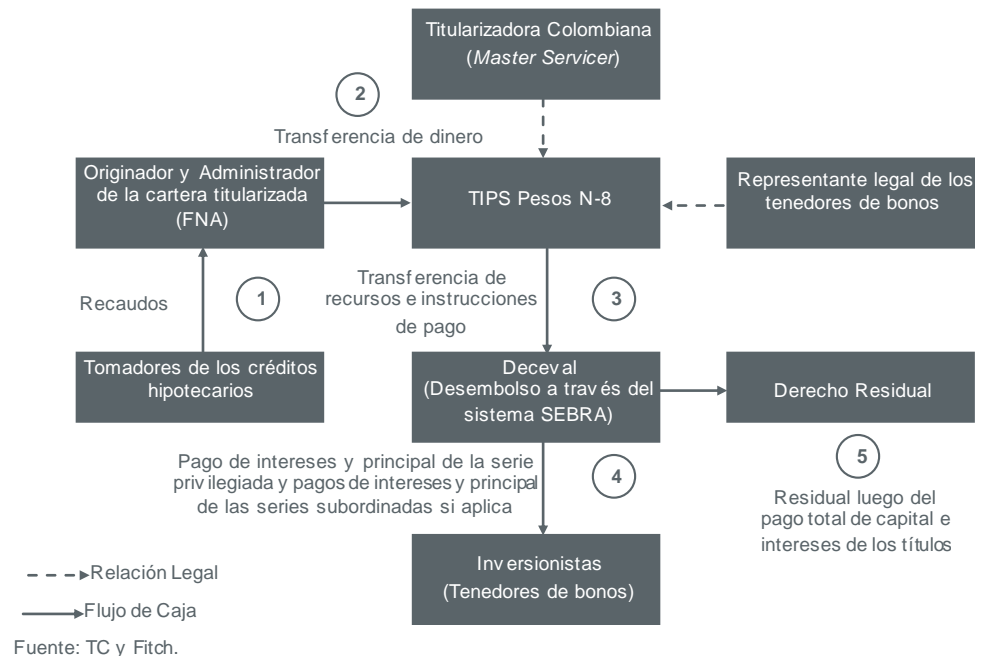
Titularizadora Colombiana
(*Master Servicer*)

2

Transferencia de dinero

Originador y Administrador de la cartera titularizada (FNA)

TIPS Pesos N-8

Representante legal de los tenedores de bonos

Recaudos

1

Transferencia de recursos e instrucciones de pago

3

Tomadores de los créditos hipotecarios

Deceval
(Desembolso a través del sistema SEBRA)

Derecho Residual

5

Residual luego del pago total de capital e intereses de los títulos

Pago de intereses y principal de la serie privilegiada y pagos de intereses y principal de las series subordinadas si aplica

4

Inversionistas
(Tenedores de bonos)

Relación Legal

Flujo de Caja

Fuente: TC y Fitch.